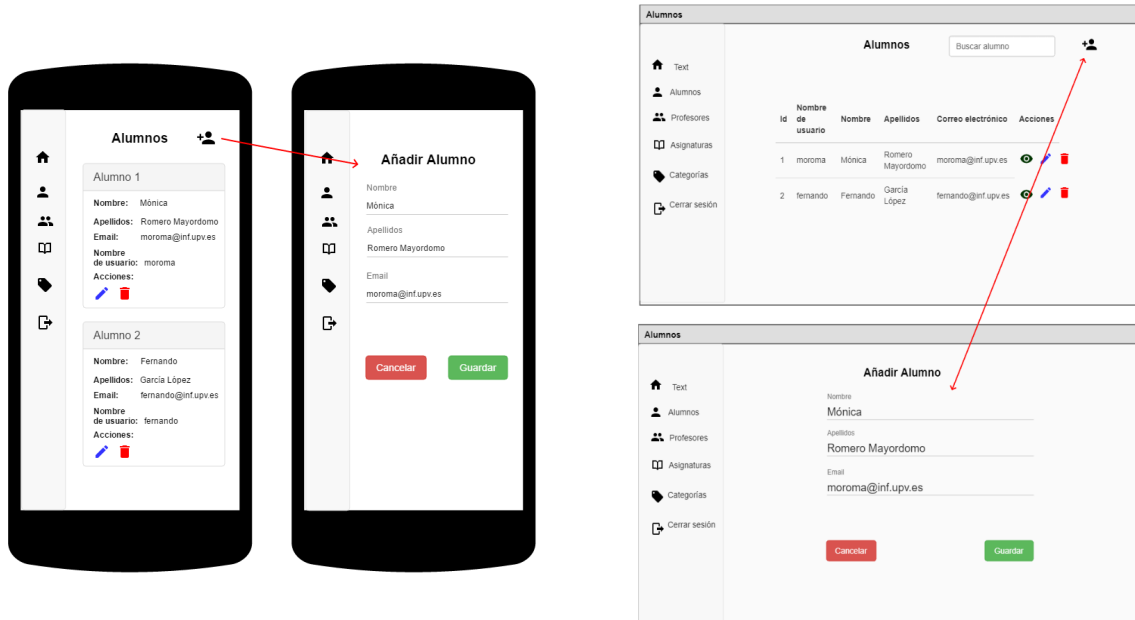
Alumnos

Alumno 1
Nombre: Mónica
Apellidos: Romero Mayordomo
Email: moroma@inf.upv.es
Nombre de usuario: moroma
Acciones:

Alumno 2
Nombre: Fernando
Apellidos: García López
Email: fernando@inf.upv.es
Nombre de usuario: fernando
Acciones:

Añadir Alumno
Nombre
Mónica
Apellidos
Romero Mayordomo
Email
moroma@inf.upv.es

Cancelar
Guardar

Alumnos
Text
Alumnos
Profesores
Asignaturas
Categorías
Cerrar sesión

Alumnos
Buscar alumno

| Id | Nombre de usuario | Nombre | Apellidos | Correo electrónico | Acciones |
|---|---|---|---|---|---|
| 1 | moroma | Mónica | Romero Mayordomo | moroma@inf.upv.es | |
| 2 | fernando | Fernando | García López | fernando@inf.upv.es | |

Alumnos
Text
Alumnos
Profesores
Asignaturas
Categorías
Cerrar sesión

Añadir Alumno
Nombre
Mónica
Apellidos
Romero Mayordomo
Email
moroma@inf.upv.es

Cancelar
Guardar